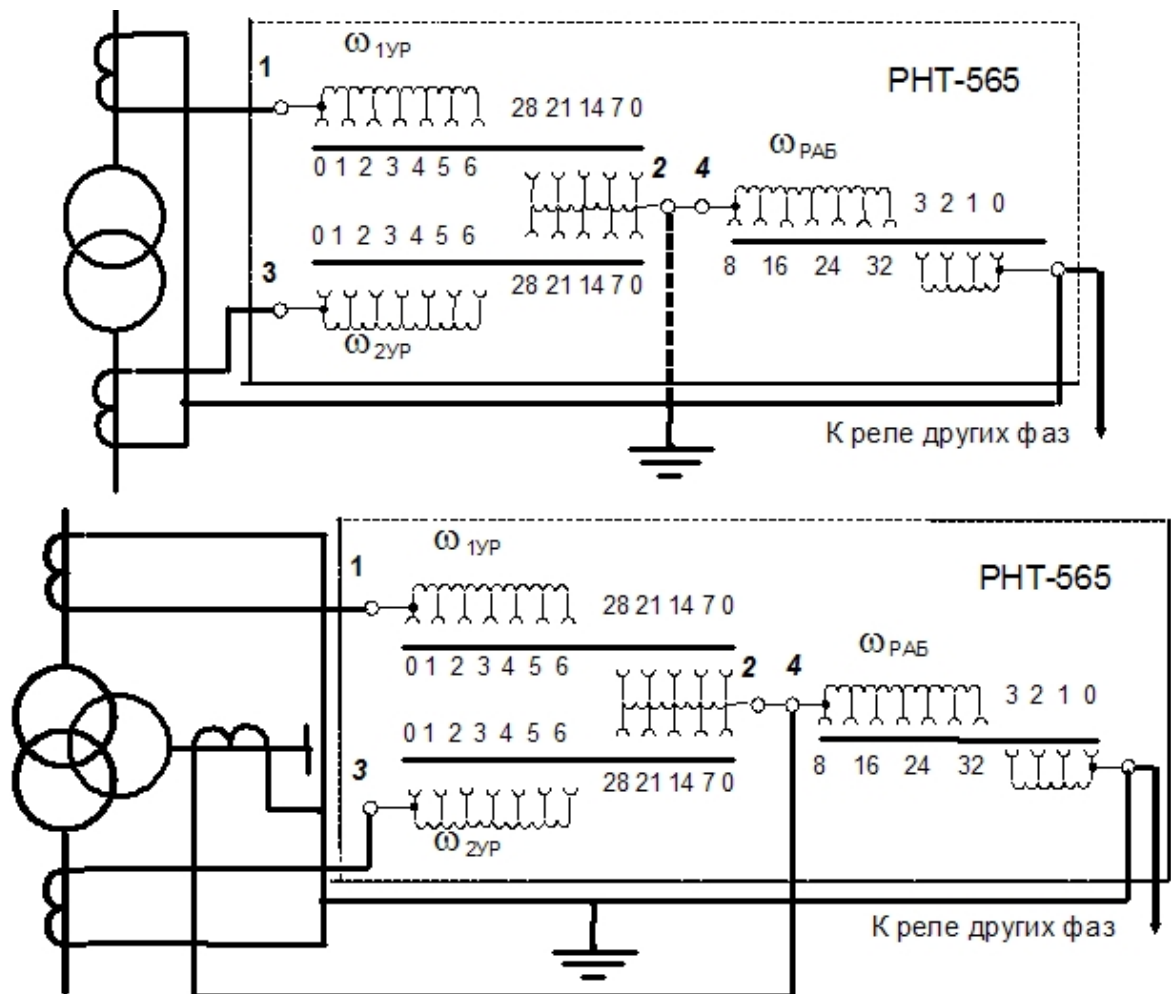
$\omega_{1УР}$
1
РНТ-565
28 21 14 7 0
0 1 2 3 4 5 6
2 4
$\omega_{РАБ}$
3 2 1 0
0 1 2 3 4 5 6
8 16 24 32
3
28 21 14 7 0
$\omega_{2УР}$
К реле других фаз

$\omega_{1УР}$
1
РНТ-565
28 21 14 7 0
0 1 2 3 4 5 6
2 4
$\omega_{РАБ}$
3 2 1 0
0 1 2 3 4 5 6
8 16 24 32
3
28 21 14 7 0
$\omega_{2УР}$
К реле других фаз